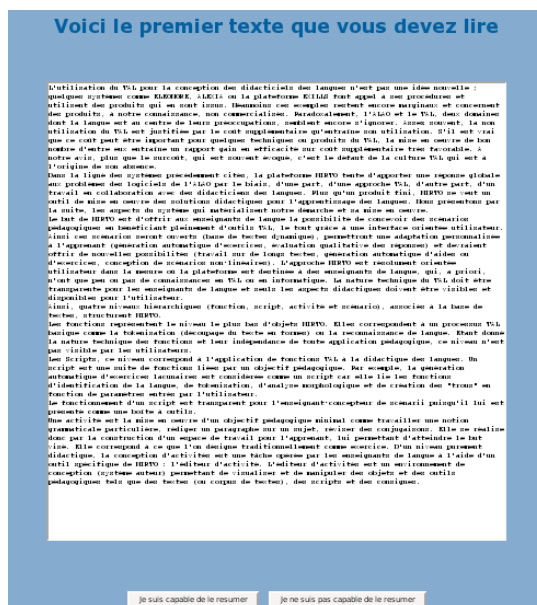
Voici le premier texte que vous devez lire

L'utilisation du TAL pour la conception des didacticiels des langues n'est pas une idee nouvelle ; quelques systemes comme ELEONORE, ALEXIA ou la plateforme EXILLS font appel a ses procedures et utilisent des produits qui en sont issus. Neanmoins ces exemples restent encore marginaux et concernent des produits, a notre connaissance, non commercialises. Paradoxalement, l'ALAO et le TAL, deux domaines dont la langue est au centre de leurs preoccupations, semblent encore s'ignorer. Assez souvent, la non utilisation du TAL est justifiee par le cout supplementaire qu'entraine son utilisation. S'il est vrai que ce cout peut etre important pour quelques techniques ou produits du TAL, la mise en oeuvre de bon nombre d'entre eux entraine un rapport gain en efficacite sur cout supplementaire tres favorable. A notre avis, plus que le surcout, qui est souvent evoque, c'est le defaut de la culture TAL qui est a l'origine de son absence.
Dans la ligne des systemes precedemment cites, la plateforme MIRTO tente d'apporter une reponse globale aux problemes des logiciels de l'ALAO par le biais, d'une part, d'une approche TAL, d'autre part, d'un travail en collaboration avec des didacticiens des langues. Plus qu'un produit fini, MIRTO se veut un outil de mise en oeuvre des solutions didactiques pour l'apprentissage des langues. Nous presentons par la suite, les aspects du systeme qui materialisent notre demarche et sa mise en oeuvre.
Le but de MIRTO est d'offrir aux enseignants de langue la possibilite de concevoir des scenarios pedagogiques en beneficiant pleinement d'outils TAL, le tout grace a une interface orientee utilisateur. Ainsi, ces scenarios seront ouverts (banque de textes dynamique), permettront une adaptation personnalisee a l'apprenant (generation automatique d'exercices, evaluation qualitative des reponses) et devraient offrir de nouvelles possibilites (travail sur de longs textes, generation automatique d'aides ou d'exercices, conception de scenarios non-lineaires). L'approche MIRTO est resolument orientee utilisateur dans la mesure ou la plateforme est destinee a des enseignants de langue, qui, a priori, n'ont que peu ou pas de connaissances en TAL ou en informatique. La nature technique du TAL doit etre transparente pour les enseignants de langue et seuls les aspects didactiques doivent etre visibles et disponibles pour l'utilisateur.
Ainsi, quatre niveaux hierarchiques (fonction, script, activite et scenario), associes a la base de textes, structurent MIRTO.
Les fonctions representent le niveau le plus bas d'objets MIRTO. Elles correspondent a un processus TAL basique comme la tokenisation (decoupage du texte en formes) ou la reconnaissance de langue. Etant donne la nature technique des fonctions et leur independance de toute application pedagogique, ce niveau n'est pas visible par les utilisateurs.
Les Scripts, ce niveau correspond a l'application de fonctions TAL a la didactique des langues. Un script est une suite de fonctions liees par un objectif pedagogique. Par exemple, la generation automatique d'exercices lacunaires est consideree comme un script car elle lie les fonctions d'identification de la langue, de tokenisation, d'analyse morphologique et de creation des "trous" en fonction de parametres entres par l'utilisateur.
Le fonctionnement d'un script est transparent pour l'enseignant-concepteur de scenarii puisqu'il lui est presente comme une boite a outils.
Une activite est la mise en oeuvre d'un objectif pedagogique minimal comme travailler une notion grammaticale particuliere, rediger un paragraphe sur un sujet, reciter des conjugaisons. Elle se realise donc par la construction d'un espace de travail pour l'apprenant, lui permettant d'atteindre le but vise. Elle correspond a ce que l'on designe traditionnellement comme exercice. D'un niveau purement didactique, la conception d'activites est une tache geree par les enseignants de langue a l'aide d'un outil specifique de MIRTO : l'editeur d'activite. L'editeur d'activites est un environnement de conception (systeme auteur) permettant de visualiser et de manipuler des objets et des outils pedagogiques tels que des textes (ou corpus de textes), des scripts et des consignes.

Je suis capable de le resumer
Je ne suis pas capable de le resumer